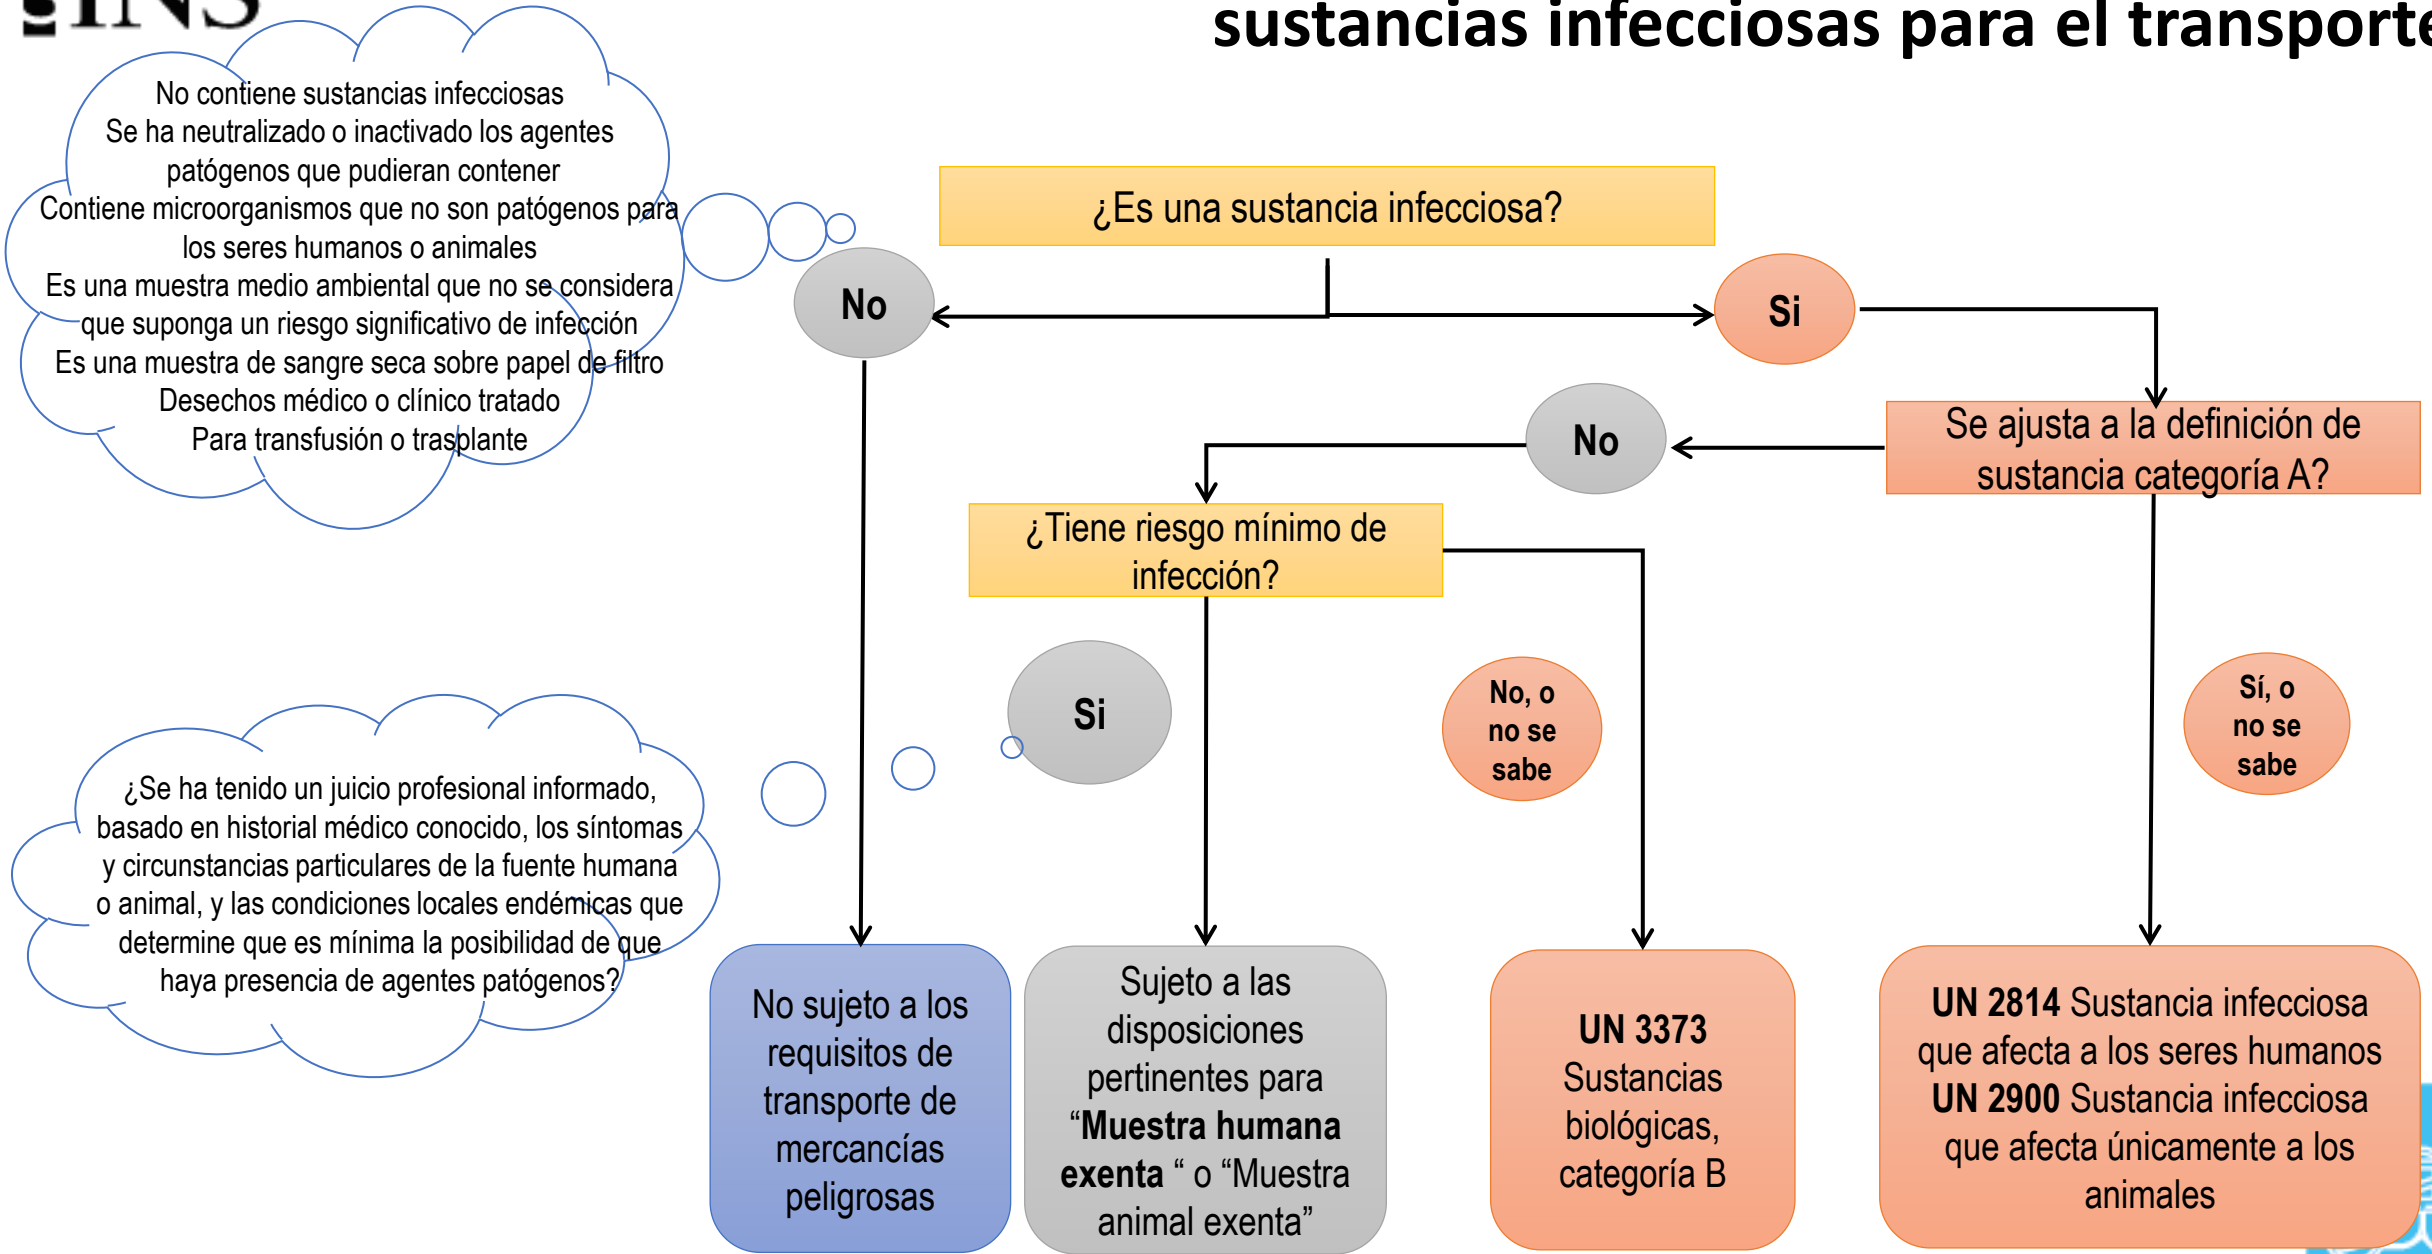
sustancias infecciosas para el transporte

No contiene sustancias infecciosas
Se ha neutralizado o inactivado los agentes patógenos que pudieran contener
Contiene microorganismos que no son patógenos para los seres humanos o animales
Es una muestra medio ambiental que no se considera que suponga un riesgo significativo de infección
Es una muestra de sangre seca sobre papel de filtro
Desechos médico o clínico tratado
Para transfusión o trasplante

¿Es una sustancia infecciosa?

No

Si

Se ajusta a la definición de sustancia categoría A?

No

¿Tiene riesgo mínimo de infección?

Si

No, o no se sabe

Sí, o no se sabe

¿Se ha tenido un juicio profesional informado, basado en historial médico conocido, los síntomas y circunstancias particulares de la fuente humana o animal, y las condiciones locales endémicas que determine que es mínima la posibilidad de que haya presencia de agentes patógenos?

No sujeto a los requisitos de transporte de mercancías peligrosas

Sujeto a las disposiciones pertinentes para "**Muestra humana exenta** " o "Muestra animal exenta"

**UN 3373** Sustancias biológicas, categoría B

**UN 2814** Sustancia infecciosa que afecta a los seres humanos **UN 2900** Sustancia infecciosa que afecta únicamente a los animales